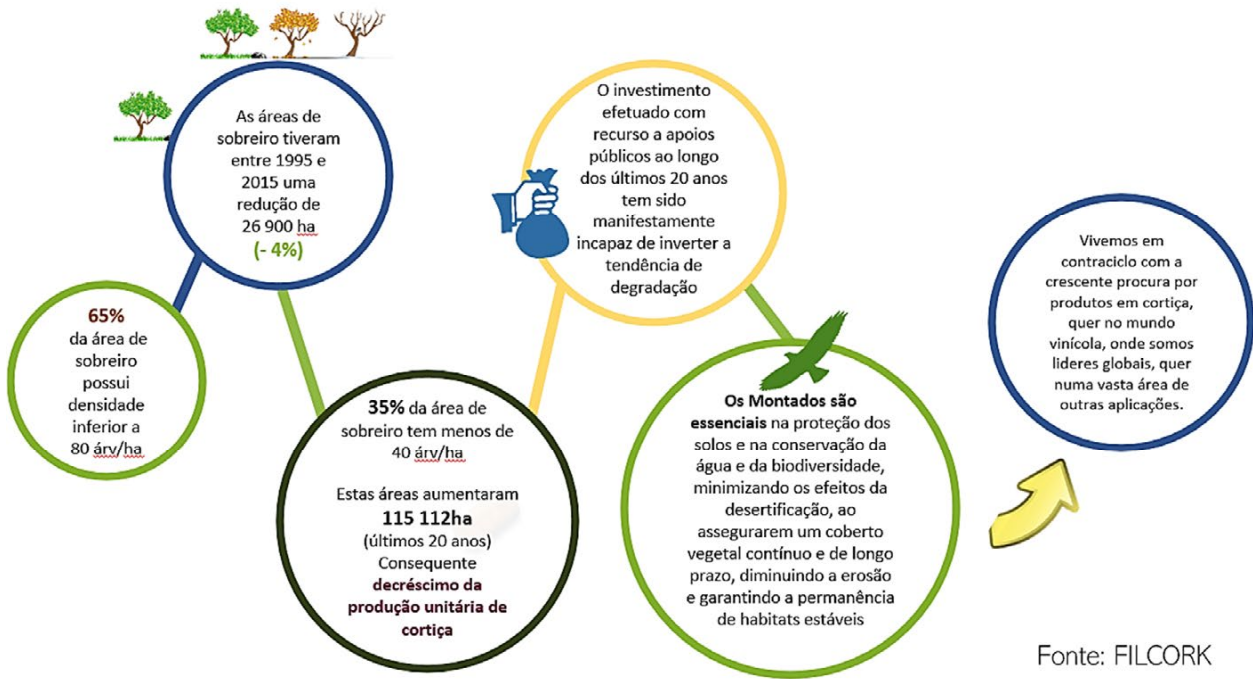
As áreas de sobreiro tiveram entre 1995 e 2015 uma redução de 26 900 ha (- 4%)

65% da área de sobreiro possui densidade inferior a 80 árv/ha

35% da área de sobreiro tem menos de 40 árv/ha

Estas áreas aumentaram 115 112ha (últimos 20 anos) Consequente decréscimo da produção unitária de cortiça

O investimento efetuado com recurso a apoios públicos ao longo dos últimos 20 anos tem sido manifestamente incapaz de inverter a tendência de degradação

Os Montados são essenciais na proteção dos solos e na conservação da água e da biodiversidade, minimizando os efeitos da desertificação, ao assegurarem um coberto vegetal contínuo e de longo prazo, diminuindo a erosão e garantindo a permanência de habitats estáveis

Vivemos em contraciclo com a crescente procura por produtos em cortiça, quer no mundo vinícola, onde somos lideres globais, quer numa vasta área de outras aplicações.

Fonte: FILCORK